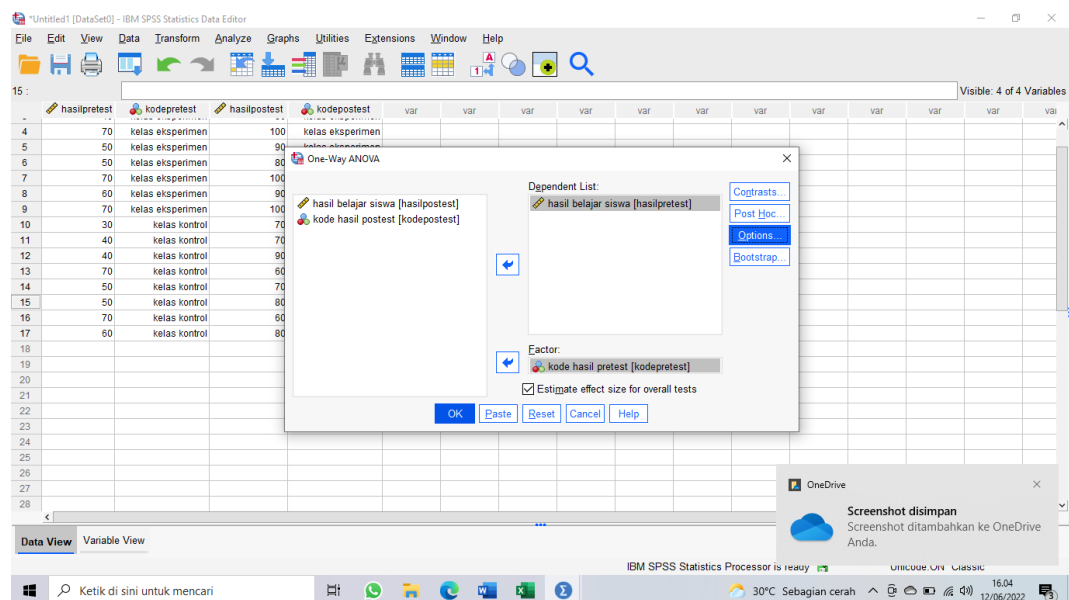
*Untitled1 [DataSet0] - IBM SPSS Statistics Data Editor

File Edit View Data Transform Analyze Graphs Utilities Extensions Window Help

15 :

Visible: 4 of 4 Variables

| | hasilpretest | kodepretest | hasilpostest | kodepostest | var | var | var | var | var | var | var | var | var | var | var | var |
|---|---|---|---|---|---|---|---|---|---|---|---|---|---|---|---|---|
| 4 | 70 | kelas eksperimen | 100 | kelas eksperimen | | | | | | | | | | | | |
| 5 | 50 | kelas eksperimen | 90 | kelas eksperimen | | | | | | | | | | | | |
| 6 | 50 | kelas eksperimen | 80 | | | | | | | | | | | | | |
| 7 | 70 | kelas eksperimen | 100 | | | | | | | | | | | | | |
| 8 | 60 | kelas eksperimen | 90 | | | | | | | | | | | | | |
| 9 | 70 | kelas eksperimen | 100 | | | | | | | | | | | | | |
| 10 | 30 | kelas kontrol | 70 | | | | | | | | | | | | | |
| 11 | 40 | kelas kontrol | 70 | | | | | | | | | | | | | |
| 12 | 40 | kelas kontrol | 90 | | | | | | | | | | | | | |
| 13 | 70 | kelas kontrol | 60 | | | | | | | | | | | | | |
| 14 | 50 | kelas kontrol | 70 | | | | | | | | | | | | | |
| 15 | 50 | kelas kontrol | 80 | | | | | | | | | | | | | |
| 16 | 70 | kelas kontrol | 60 | | | | | | | | | | | | | |
| 17 | 60 | kelas kontrol | 80 | | | | | | | | | | | | | |
| 18 | | | | | | | | | | | | | | | | |
| 19 | | | | | | | | | | | | | | | | |
| 20 | | | | | | | | | | | | | | | | |
| 21 | | | | | | | | | | | | | | | | |
| 22 | | | | | | | | | | | | | | | | |
| 23 | | | | | | | | | | | | | | | | |
| 24 | | | | | | | | | | | | | | | | |
| 25 | | | | | | | | | | | | | | | | |
| 26 | | | | | | | | | | | | | | | | |
| 27 | | | | | | | | | | | | | | | | |
| 28 | | | | | | | | | | | | | | | | |

One-Way ANOVA

hasil belajar siswa [hasilpostest]
kode hasil postest [kodepostest]

Dependent List:
hasil belajar siswa [hasilpretest]

Factor:
kode hasil pretest [kodepretest]

Estimate effect size for overall tests

Contrasts...
Post Hoc...
Options...
Bootstrap...

OK Paste Reset Cancel Help

Data View Variable View

IBM SPSS Statistics Processor is ready
Unicode:ON Classic

OneDrive
Screenshot disimpan
Screenshot ditambahkan ke OneDrive Anda.

Ketik di sini untuk mencari
30°C Sebagian cerah
16.04
12/06/2022